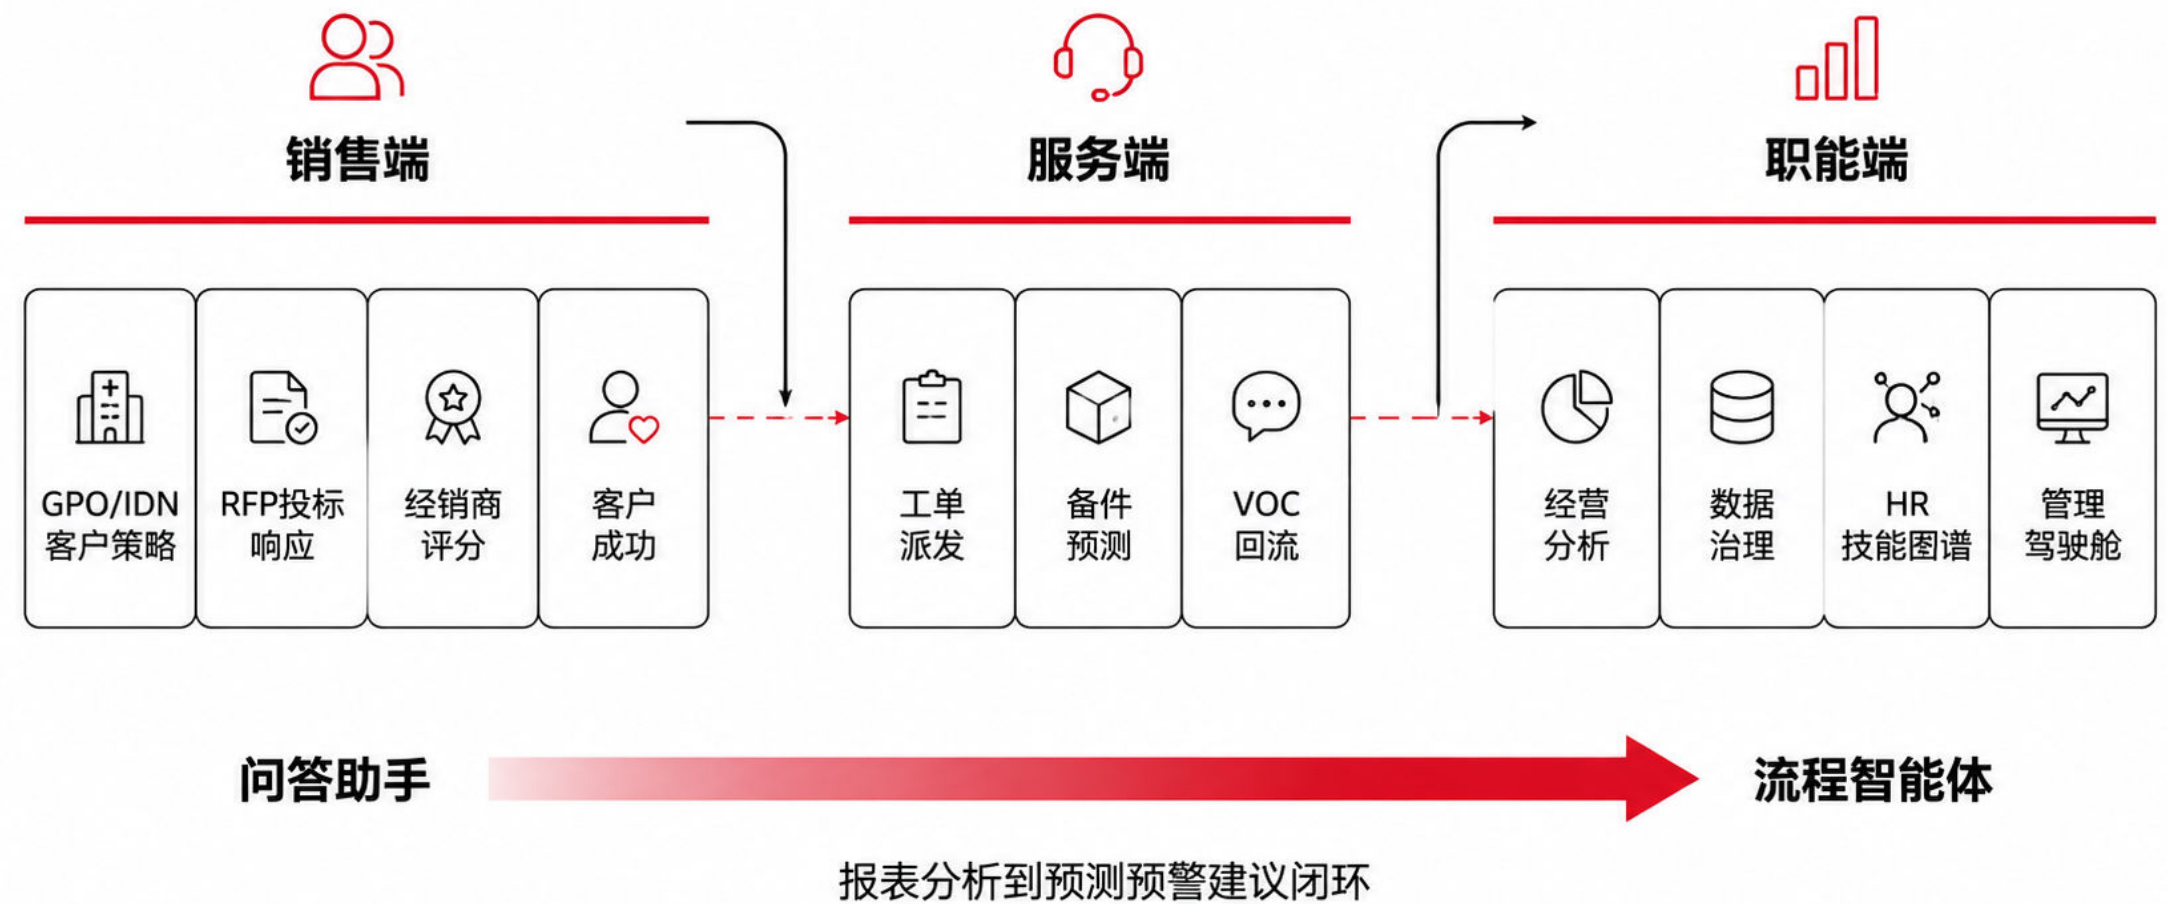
销售端

服务端

职能端

GPO/IDN 客户策略

RFP投标 响应

经销商 评分

客户 成功

工单 派发

备件 预测

VOC 回流

经营 分析

数据 治理

HR 技能图谱

管理 驾驶舱

问答助手

流程智能体

报表分析到预测预警建议闭环